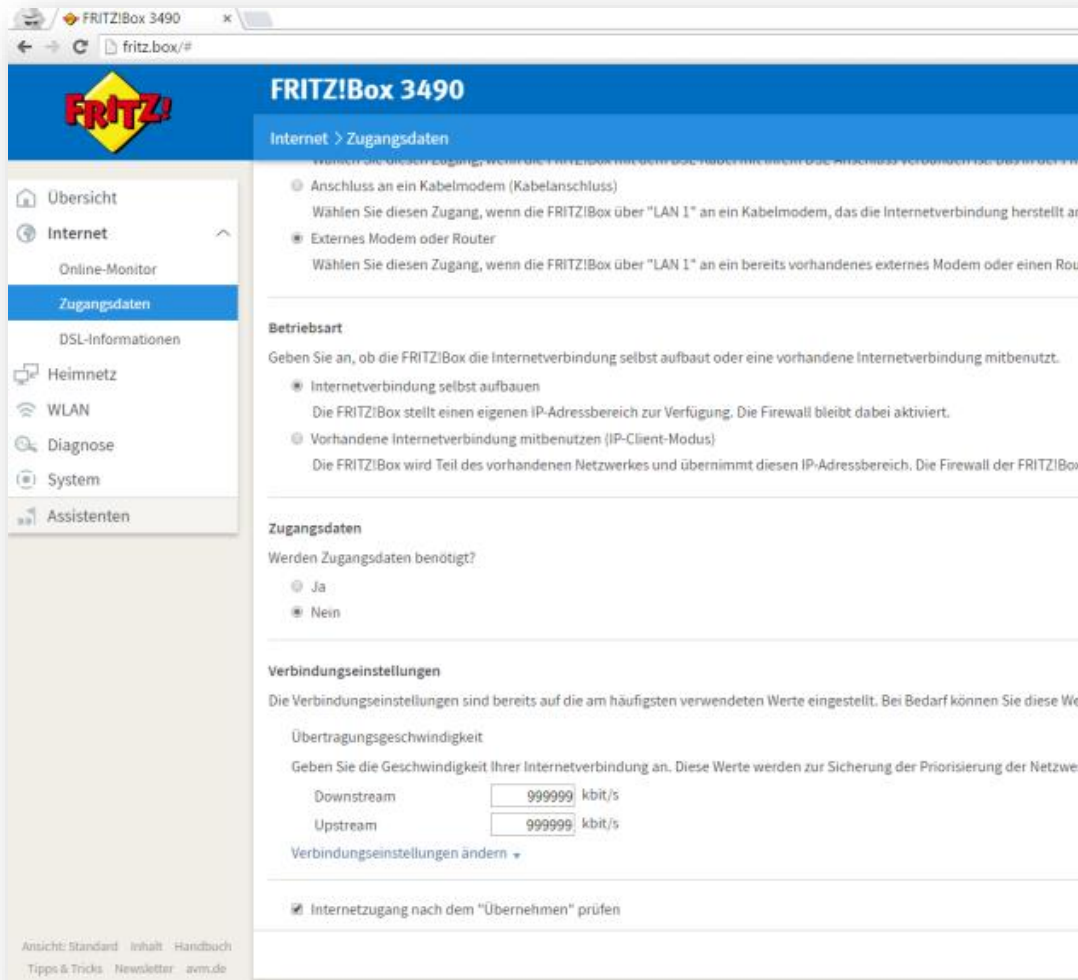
FRITZ!Box 3490 ×
fritz.box/#

FRITZ!

FRITZ!Box 3490

Internet > Zugangsdaten

Übersicht
Internet
Online-Monitor
Zugangsdaten
DSL-Informationen
Heimnetz
WLAN
Diagnose
System
Assistenten

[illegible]

Anschluss an ein Kabelmodem (Kabelanschluss)
Wählen Sie diesen Zugang, wenn die FRITZ!Box über "LAN 1" an ein Kabelmodem, das die Internetverbindung herstellt a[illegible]

Externes Modem oder Router
Wählen Sie diesen Zugang, wenn die FRITZ!Box über "LAN 1" an ein bereits vorhandenes externes Modem oder einen Rou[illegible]

Betriebsart
Geben Sie an, ob die FRITZ!Box die Internetverbindung selbst aufbaut oder eine vorhandene Internetverbindung mitbenutzt.

Internetverbindung selbst aufbauen
Die FRITZ!Box stellt einen eigenen IP-Adressbereich zur Verfügung. Die Firewall bleibt dabei aktiviert.

Vorhandene Internetverbindung mitbenutzen (IP-Client-Modus)
Die FRITZ!Box wird Teil des vorhandenen Netzwerkes und übernimmt diesen IP-Adressbereich. Die Firewall der FRITZ!Bo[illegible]

Zugangsdaten
Werden Zugangsdaten benötigt?
Ja
Nein

Verbindungseinstellungen
Die Verbindungseinstellungen sind bereits auf die am häufigsten verwendeten Werte eingestellt. Bei Bedarf können Sie diese We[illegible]

Übertragungsgeschwindigkeit
Geben Sie die Geschwindigkeit Ihrer Internetverbindung an. Diese Werte werden zur Sicherung der Priorisierung der Netzwe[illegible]

Downstream 999999 kbit/s
Upstream 999999 kbit/s

Verbindungseinstellungen ändern

Internetzugang nach dem "Übernehmen" prüfen

Ansicht: Standard Inhalt Handbuch
Tipps & Tricks Newsletter avm.de